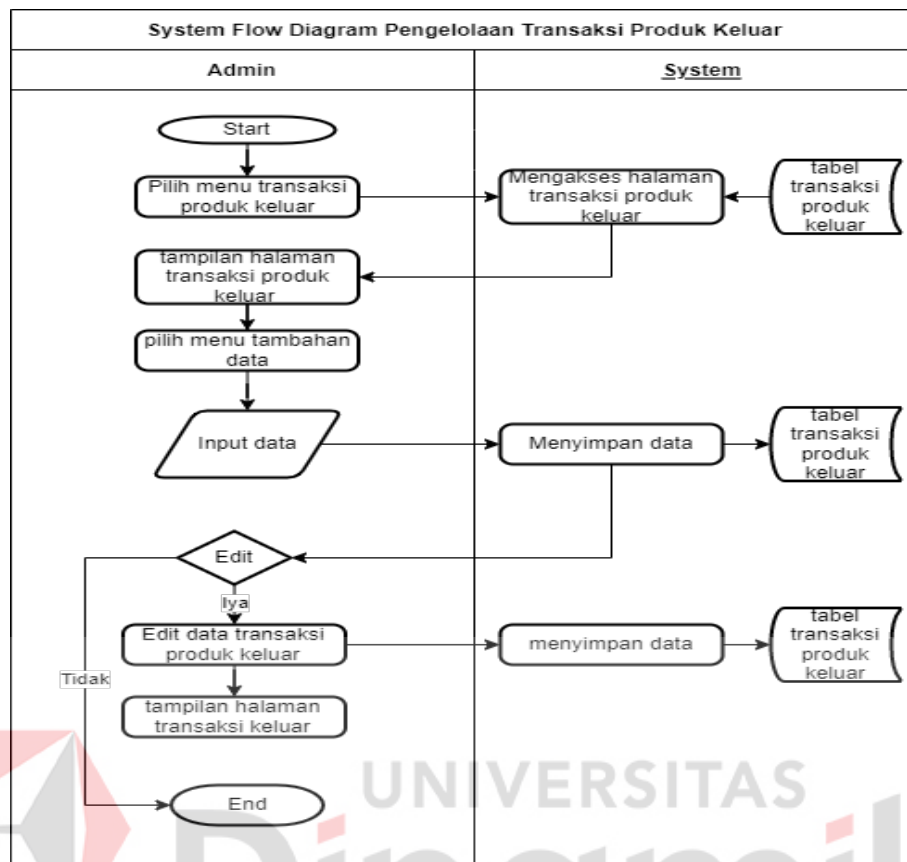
System Flow Diagram Pengelolaan Transaksi Produk Keluar

Admin

System

Start

Pilih menu transaksi produk keluar

Mengakses halaman transaksi produk keluar

tabel transaksi produk keluar

tampilan halaman transaksi produk keluar

pilih menu tambahan data

Input data

Menyimpan data

tabel transaksi produk keluar

Edit

Iya

Edit data transaksi produk keluar

menyimpan data

tabel transaksi produk keluar

Tidak

tampilan halaman transaksi keluar

End

UNIVERSITAS